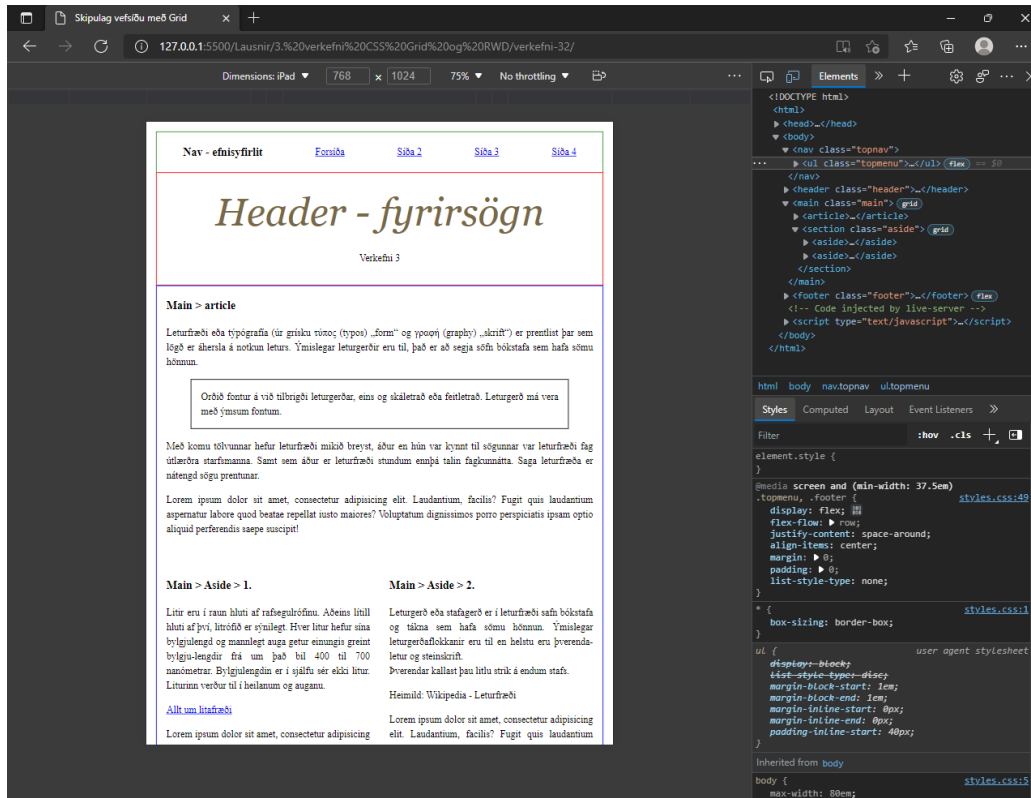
Skipulag vefsíðu með Grid × +

127.0.0.1:5500/Lausnir/3.%20verkefni%20CSS%20Grid%20og%20RWD/verkefni-32/

Dimensions: iPad ▼ 768 × 1024 75% ▼ No throttling ▼

Nav - efnisyfirlit Forsíða Síða 2 Síða 3 Síða 4

Header - fyrirsögn

Verkefni 3

Main > article

Leturfræði eða týpógrafía (úr grísku τύπος (typos) „form" og γραφή (graphy) „skrift") er prentlist þar sem lögð er áhersla á notkun leturs. Ýmislegar leturgerðir eru til, það er að segja söfn bókstafa sem hafa sömu hönnun.

Orðið fontur á við tilbrigði leturgerðar, eins og skáletrað eða feitletrað. Leturgerð má vera með ýmsum fontum.

Með komu tölvunnar hefur leturfræði mikið breyst, áður en hún var kynnt til sögunnar var leturfræði fag útlærðra starfsmanna. Samt sem áður er leturfræði stundum ennþá talin fagkunnátta. Saga leturfræða er nátengd sögu prentunar.

Lorem ipsum dolor sit amet, consectetur adipisicing elit. Laudantium, facilis? Fugit quis laudantium aspernatur labore quod beatae repellat iusto maiores? Voluptatum dignissimos porro perspiciatis ipsam optio aliquid perferendis saepe suscipit!

Main > Aside > 1.

Litir eru í raun hluti af rafsegulrófinu. Aðeins lítill hluti af því, litrófið er sýnilegt. Hver litur hefur sína bylgjulengd og mannlegt auga getur einungis greint bylgju-lengdir frá um það bil 400 til 700 nanómetrar. Bylgjulengdin er í sjálfu sér ekki litur. Liturinn verður til í heilanum og auganu.

Allt um litafræði

Lorem ipsum dolor sit amet, consectetur adipisicing

Main > Aside > 2.

Leturgerð eða stafagerð er í leturfræði safn bókstafa og tákna sem hafa sömu hönnun. Ýmislegar leturgerðaflokkanir eru til en helstu eru þverenda-letur og steinskrift.
Þverendar kallast þau litlu strik á endum stafs.

Heimild: Wikipedia - Leturfræði

Lorem ipsum dolor sit amet, consectetur adipisicing elit. Laudantium, facilis? Fugit quis laudantium

Elements
<!DOCTYPE html>
<html>
▶ <head>…</head>
▼ <body>
▼ <nav class="topnav">
▶ <ul class="topmenu">…</ul> flex == $0
</nav>
▶ <header class="header">…</header>
▼ <main class="main"> grid
▶ <article>…</article>
▼ <section class="aside"> grid
▶ <aside>…</aside>
▶ <aside>…</aside>
</section>
</main>
▶ <footer class="footer">…</footer> flex
<!-- Code injected by live-server -->
▶ <script type="text/javascript">…</script>
</body>
</html>

html body nav.topnav ul.topmenu

Styles Computed Layout Event Listeners »
Filter :hov .cls
element.style {
}
@media screen and (min-width: 37.5em)
.topmenu, .footer { styles.css:49
display: flex;
flex-flow: ▶ row;
justify-content: space-around;
align-items: center;
margin: ▶ 0;
padding: ▶ 0;
list-style-type: none;
}
* { styles.css:1
box-sizing: border-box;
}
ul { user agent stylesheet
display: block;
list-style-type: disc;
margin-block-start: 1em;
margin-block-end: 1em;
margin-inline-start: 0px;
margin-inline-end: 0px;
padding-inline-start: 40px;
}
Inherited from body
body { styles.css:5
max-width: 80em;